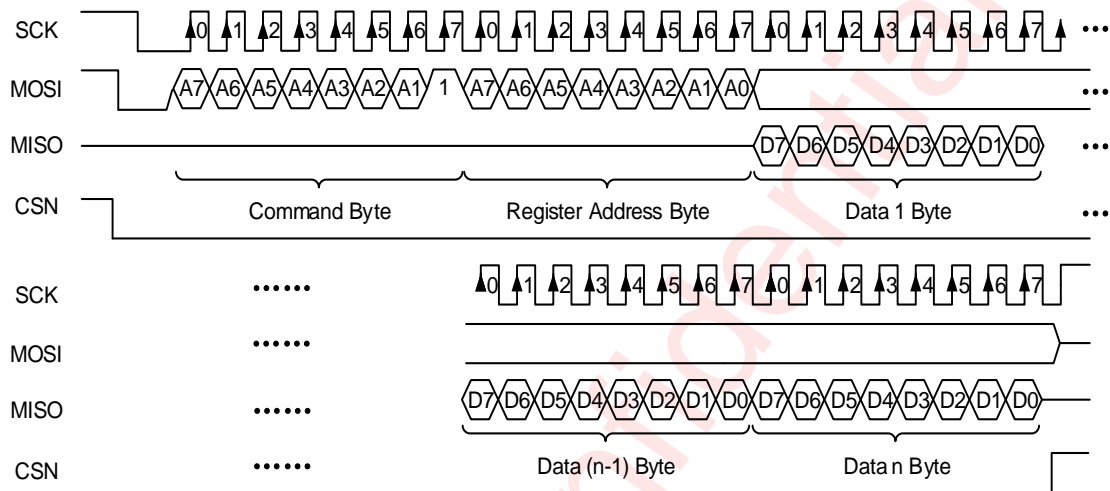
SCK 0 1 2 3 4 5 6 7 0 1 2 3 4 5 6 7 0 1 2 3 4 5 6 7 •••

MOSI A7 A6 A5 A4 A3 A2 A1 1 A7 A6 A5 A4 A3 A2 A1 A0 •••

MISO D7 D6 D5 D4 D3 D2 D1 D0 •••

CSN Command Byte Register Address Byte Data 1 Byte •••

SCK •••••• 0 1 2 3 4 5 6 7 0 1 2 3 4 5 6 7

MOSI ••••••

MISO •••••• D7 D6 D5 D4 D3 D2 D1 D0 D7 D6 D5 D4 D3 D2 D1 D0

CSN •••••• Data (n-1) Byte Data n Byte

Confidential